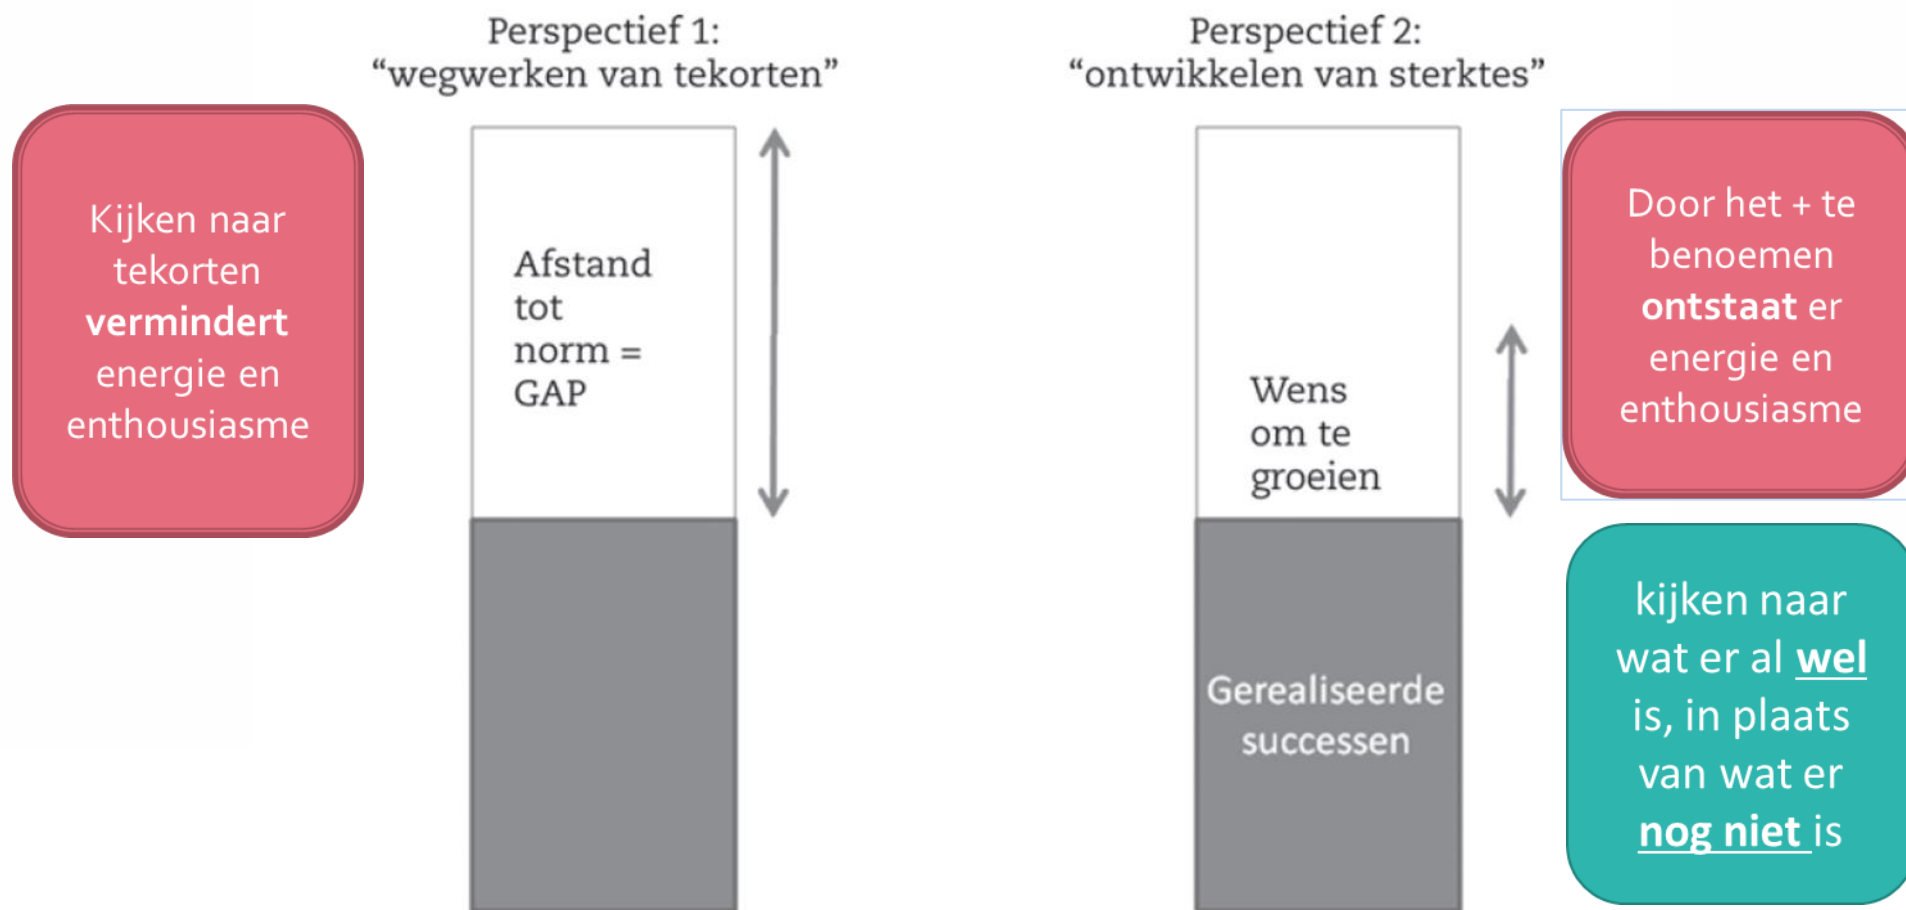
Kijken naar tekorten **vermindert** energie en enthousiasme

Perspectief 1:
“wegwerken van tekorten”

Afstand tot norm = GAP

Perspectief 2:
“ontwikkelen van sterktes”

Wens om te groeien

Gerealiseerde successen

Door het + te benoemen **ontstaat** er energie en enthousiasme

kijken naar wat er al **wel** is, in plaats van wat er **nog niet** is